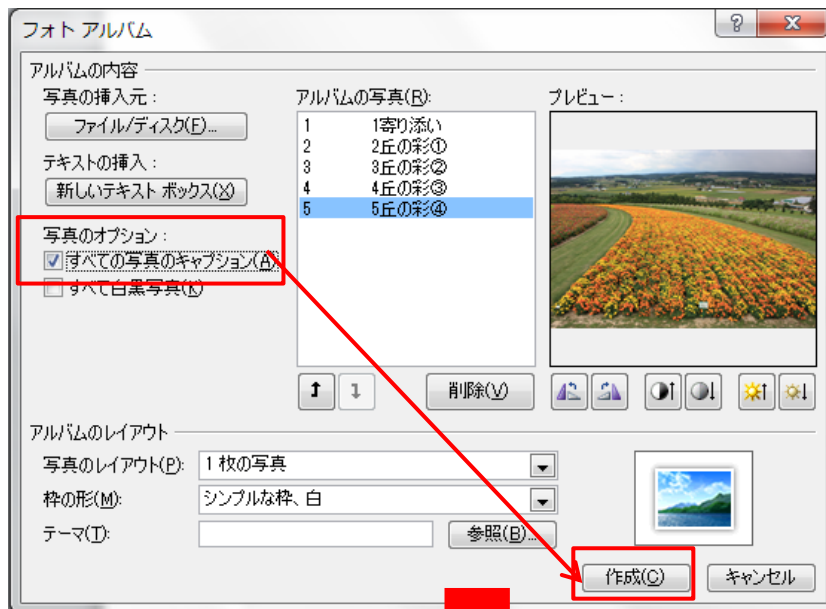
フォト アルバム

?

X

アルバムの内容

写真の挿入元 :

ファイル/ディスク(F)...

テキストの挿入 :

新しいテキスト ボックス(X)

写真のオプション :

すべての写真のキャプション(A)

すべて白黒写真(K)

アルバムの写真(R):

| | |
|---|---|
| 1 | 1寄り添い |
| 2 | 2丘の彩① |
| 3 | 3丘の彩② |
| 4 | 4丘の彩③ |
| 5 | 5丘の彩④ |

削除(V)

プレビュー :

アルバムのレイアウト

写真のレイアウト(P): 1 枚の写真

枠の形(M): シンプルな枠、白

テーマ(T):

参照(B)...

作成(C)

キャンセル